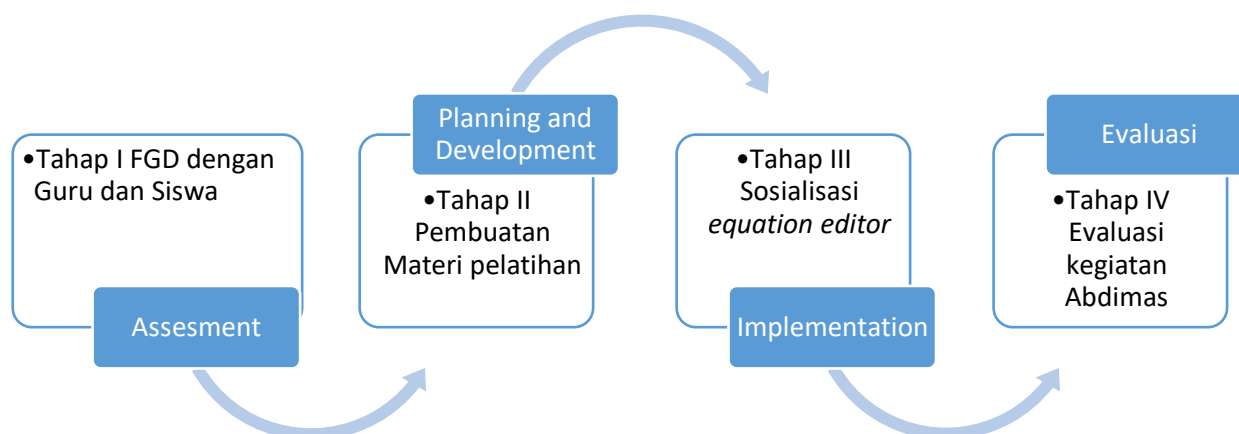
•Tahap I FGD dengan Guru dan Siswa

Assesment

Planning and Development

•Tahap II Pembuatan Materi pelatihan

•Tahap III Sosialisasi *equation editor*

Implementation

Evaluasi

•Tahap IV Evaluasi kegiatan Abdimas